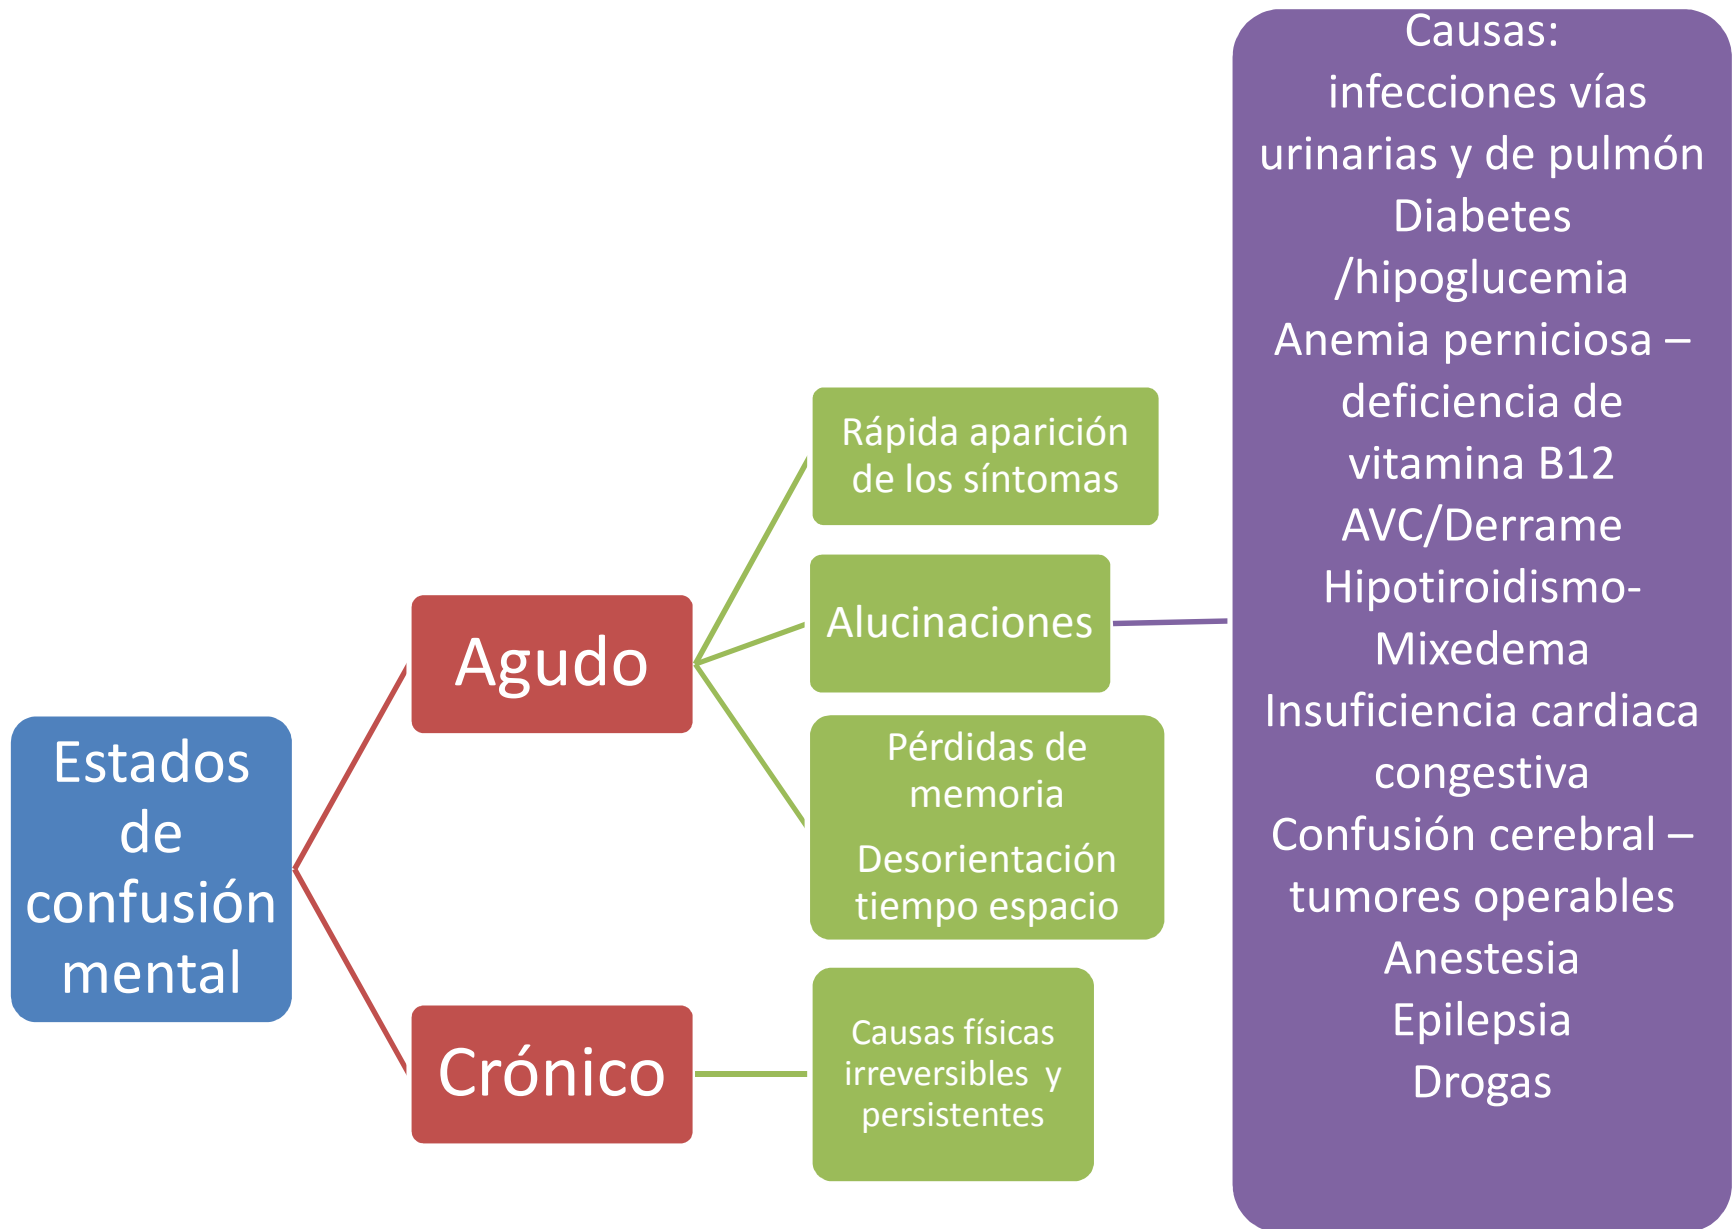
Estados de confusión mental

Agudo

Rápida aparición de los síntomas

Alucinaciones

Pérdidas de memoria

Desorientación tiempo espacio

Crónico

Causas físicas irreversibles y persistentes

Causas:
infecciones vías urinarias y de pulmón
Diabetes /hipoglucemia
Anemia perniciosa – deficiencia de vitamina B12
AVC/Derrame
Hipotiroidismo- Mixedema
Insuficiencia cardiaca congestiva
Confusión cerebral – tumores operables
Anestesia
Epilepsia
Drogas